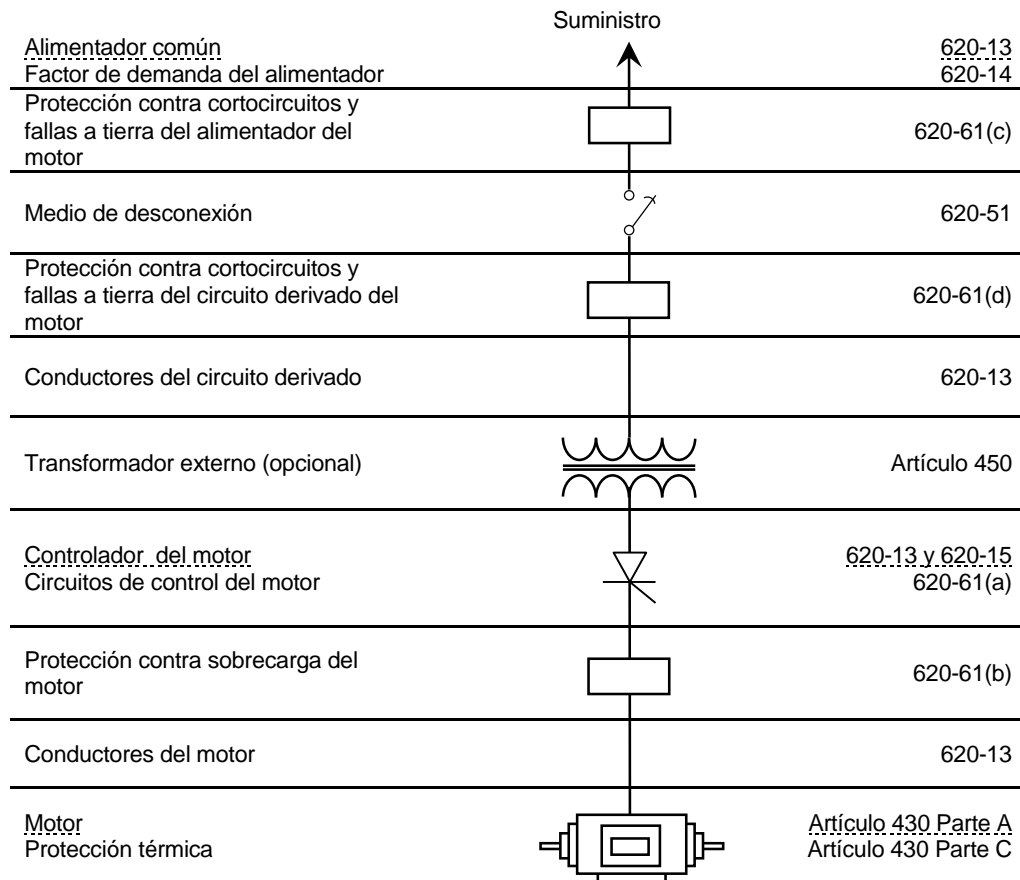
Suministro

| | |
|---|---|
| Alimentador común<br>Factor de demanda del alimentador | 620-13<br>620-14 |
| Protección contra cortocircuitos y fallas a tierra del alimentador del motor | 620-61(c) |
| Medio de desconexión | 620-51 |
| Protección contra cortocircuitos y fallas a tierra del circuito derivado del motor | 620-61(d) |
| Conductores del circuito derivado | 620-13 |
| Transformador externo (opcional) | Artículo 450 |
| Controlador del motor<br>Circuitos de control del motor | 620-13 y 620-15<br>620-61(a) |
| Protección contra sobrecarga del motor | 620-61(b) |
| Conductores del motor | 620-13 |
| Motor<br>Protección térmica | Artículo 430 Parte A<br>Artículo 430 Parte C |